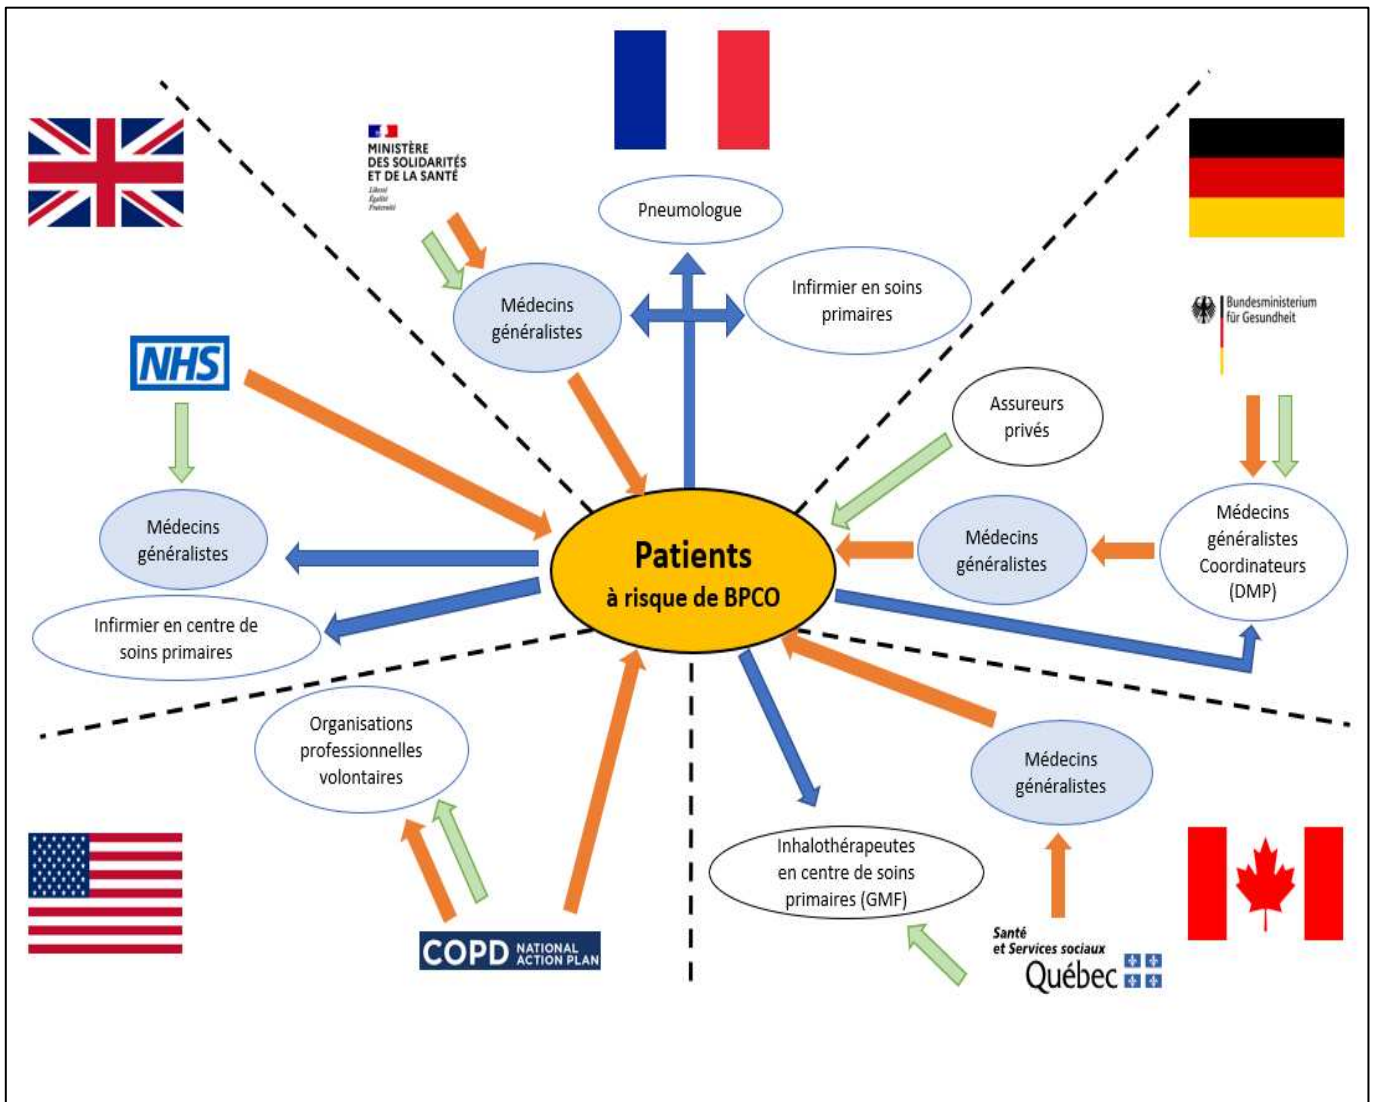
MINISTÈRE DES SOLIDARITÉS ET DE LA SANTÉ
Liberté Égalité Fraternité

Pneumologue

Médecins généralistes

Infirmier en soins primaires

Bundesministerium für Gesundheit

NHS

Assureurs privés

Médecins généralistes

Médecins généralistes

Médecins généralistes Coordinateurs (DMP)

Patients
à risque de BPCO

Infirmier en centre de soins primaires

Organisations professionnelles volontaires

Médecins généralistes

Inhalothérapeutes en centre de soins primaires (GMF)

COPD NATIONAL ACTION PLAN

Santé et Services sociaux
Québec